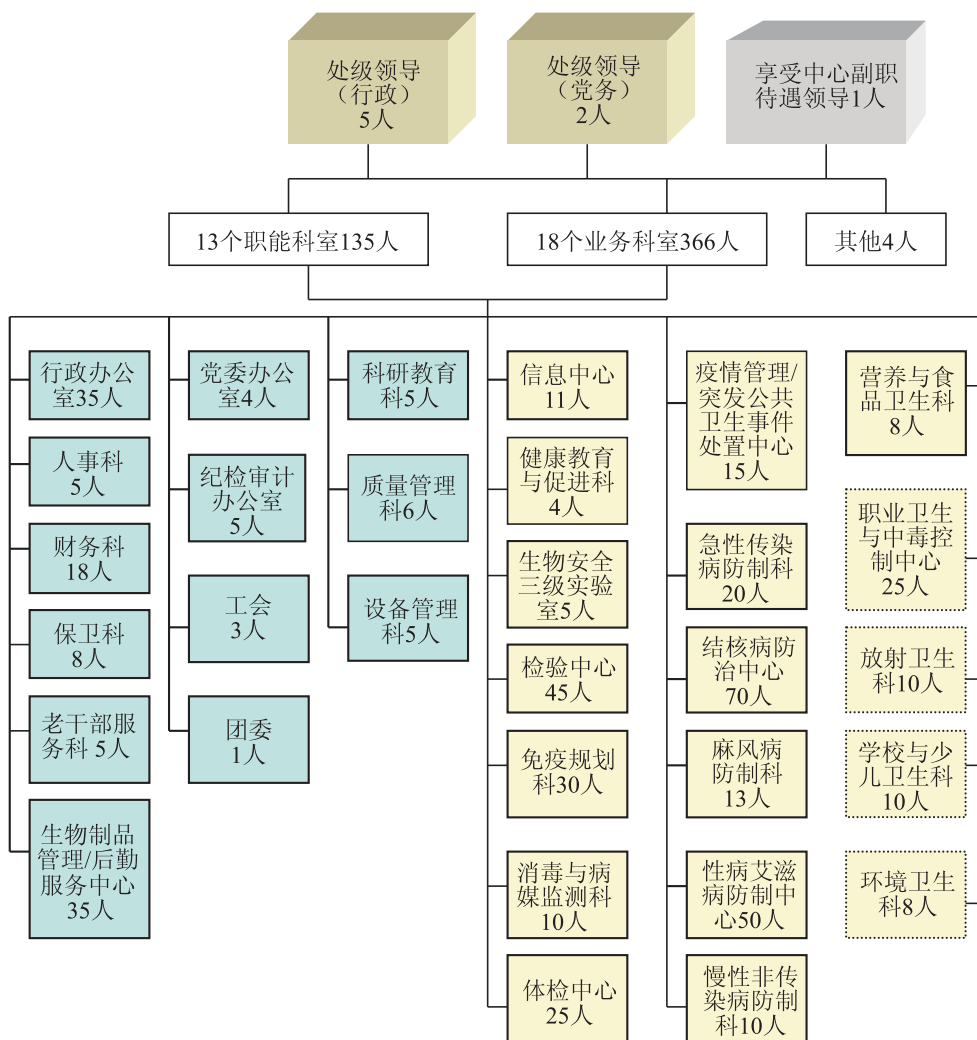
处级领导（行政）5人

处级领导（党务）2人

享受中心副职待遇领导1人

13个职能科室135人

18个业务科室366人

其他4人

行政办公室35人

人事科5人

财务科18人

保卫科8人

老干部服务科 5人

生物制品管理/后勤服务中心35人

党委办公室4人

纪检审计办公室5人

工会3人

团委1人

科研教育科5人

质量管理科6人

设备管理科5人

信息中心11人

健康教育与促进科4人

生物安全三级实验室5人

检验中心45人

免疫规划科30人

消毒与病媒监测科10人

体检中心25人

疫情管理/突发公共卫生事件处置中心15人

急性传染病防制科20人

结核病防治中心70人

麻风病防制科13人

性病艾滋病防制中心50人

慢性非传染病防制科10人

营养与食品卫生科8人

职业卫生与中毒控制中心25人

放射卫生科10人

学校与少儿卫生科10人

环境卫生科8人